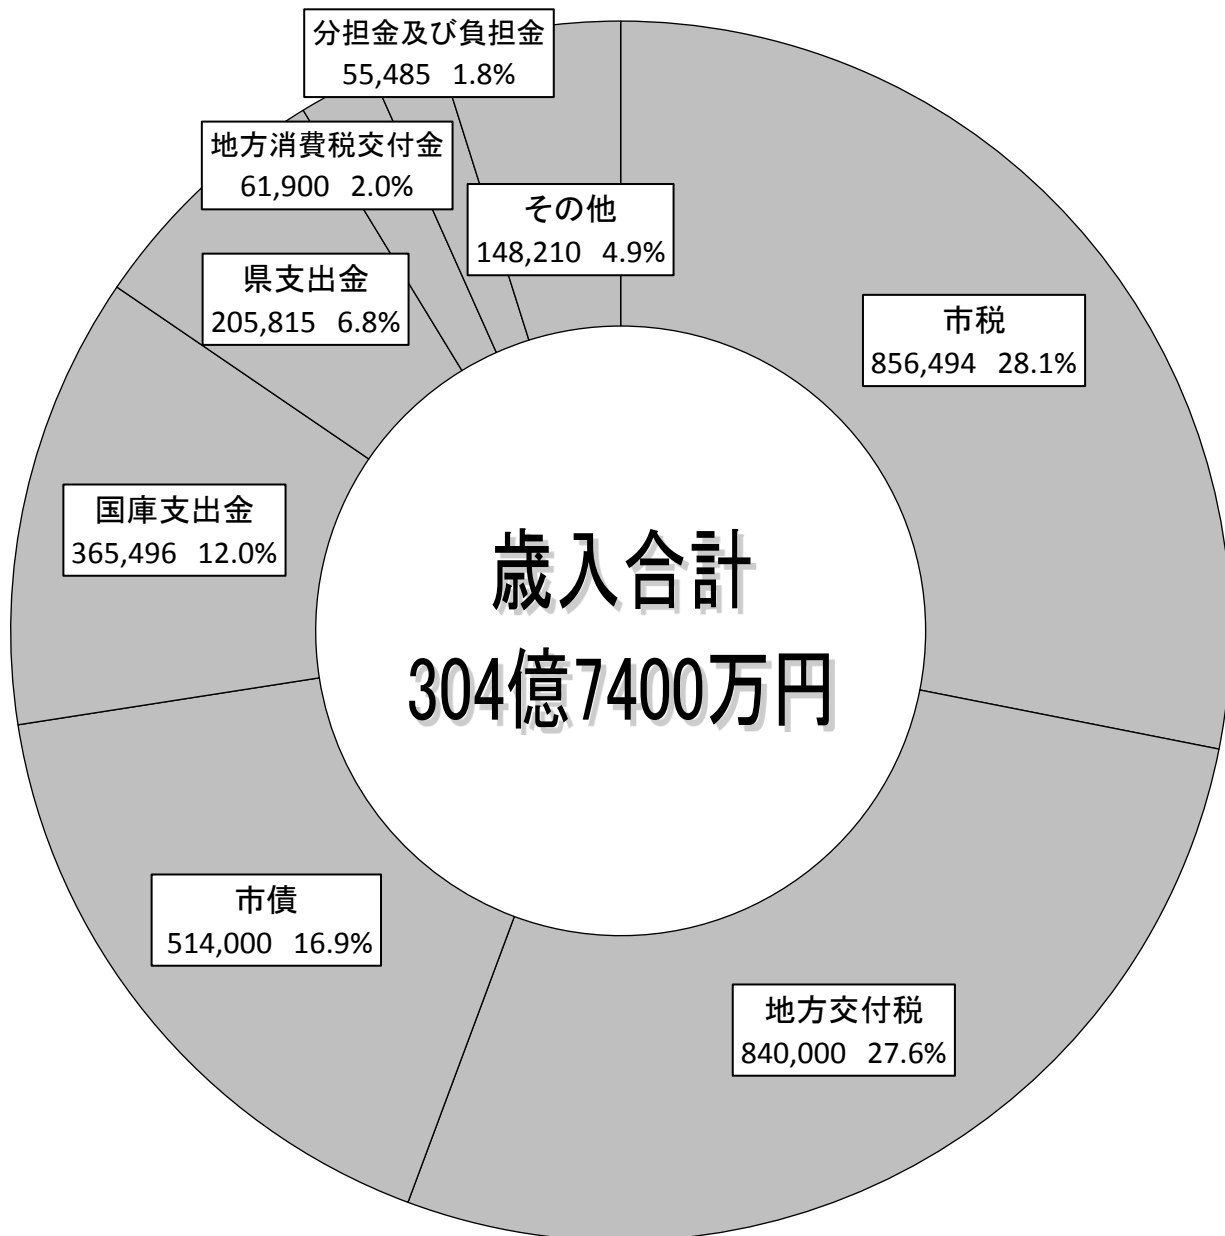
分担金及び負担金
55,485 1.8%

地方消費税交付金
61,900 2.0%

その他
148,210 4.9%

県支出金
205,815 6.8%

市税
856,494 28.1%

国庫支出金
365,496 12.0%

歳入合計
304億7400万円

市債
514,000 16.9%

地方交付税
840,000 27.6%